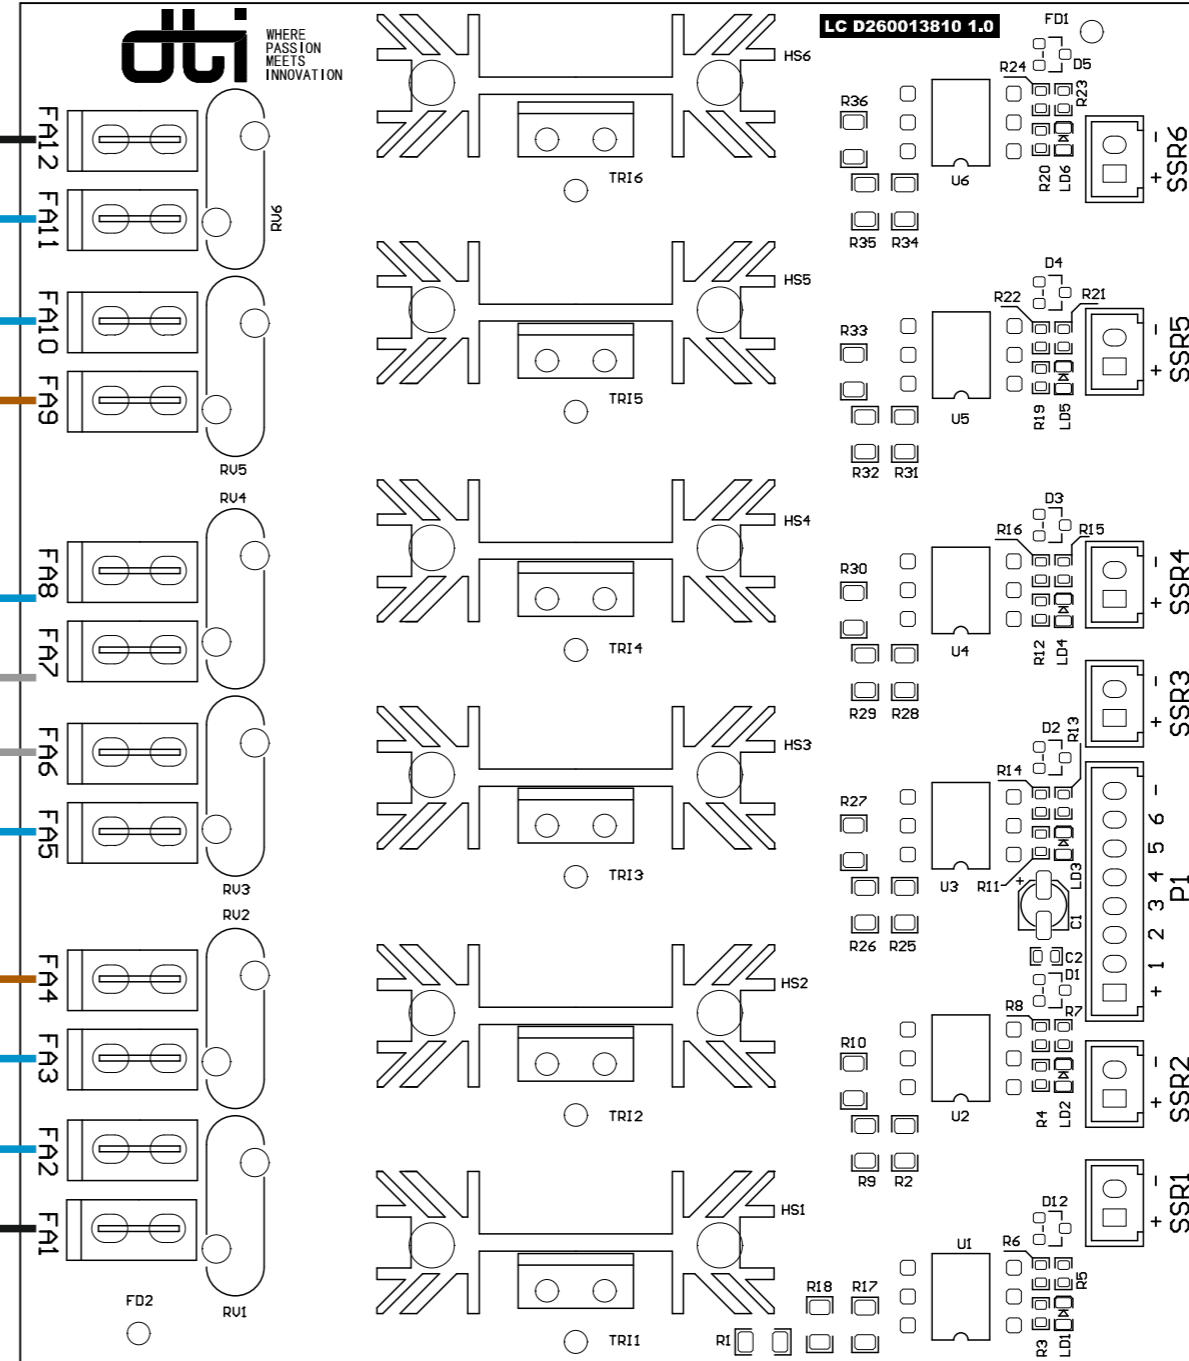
dti
WHERE PASSION MEETS INNOVATION

LC D260013810 1.0

FA12
FA11
RV6
FA10
FA9
RV5
RV4
FA8
FA7
FA6
FA5
RV3
RV2
FA4
FA3
FA2
FA1
RV1
FD2

HS6
TRI6
HS5
TRI5
HS4
TRI4
HS3
TRI3
HS2
TRI2
HS1
TRI1

FD1
D5
R24
R23
R36
U6
R20
LD6
SSR6
R35
R34
D4
R22
R21
R33
SSR5
U5
R19
LD5
R32
R31
D3
R16
R15
R30
SSR4
U4
R12
LD4
R29
R28
SSR3
D2
R13
R14
R27
U3
R11
LD3
C1
P1
R26
R25
C2
D1
R8
R7
R10
SSR2
U2
R4
LD2
R9
R2
SSR1
D12
R6
U1
R5
R18
R17
R1
R3
LD1